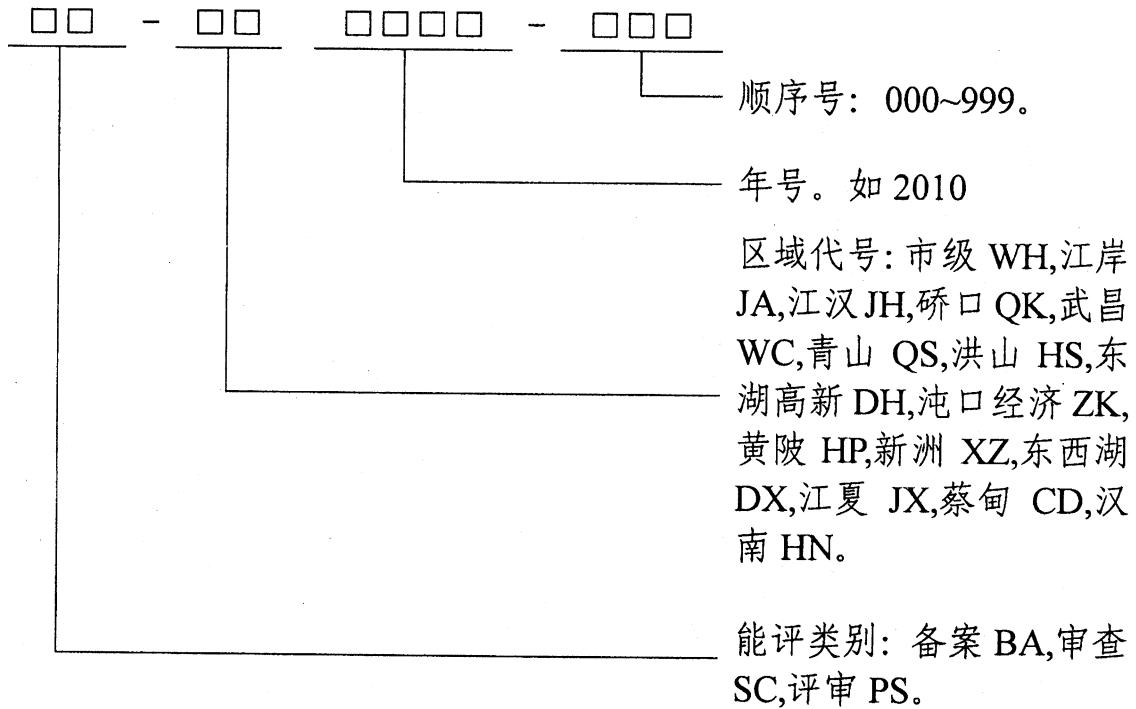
□□ - □□ □□□□ - □□□

顺序号：000~999。

年号。如 2010

区域代号：市级 WH,江岸 JA,江汉 JH,硚口 QK,武昌 WC,青山 QS,洪山 HS,东湖高新 DH,沌口经济 ZK,黄陂 HP,新洲 XZ,东西湖 DX,江夏 JX,蔡甸 CD,汉南 HN。

能评类别：备案 BA,审查 SC,评审 PS。